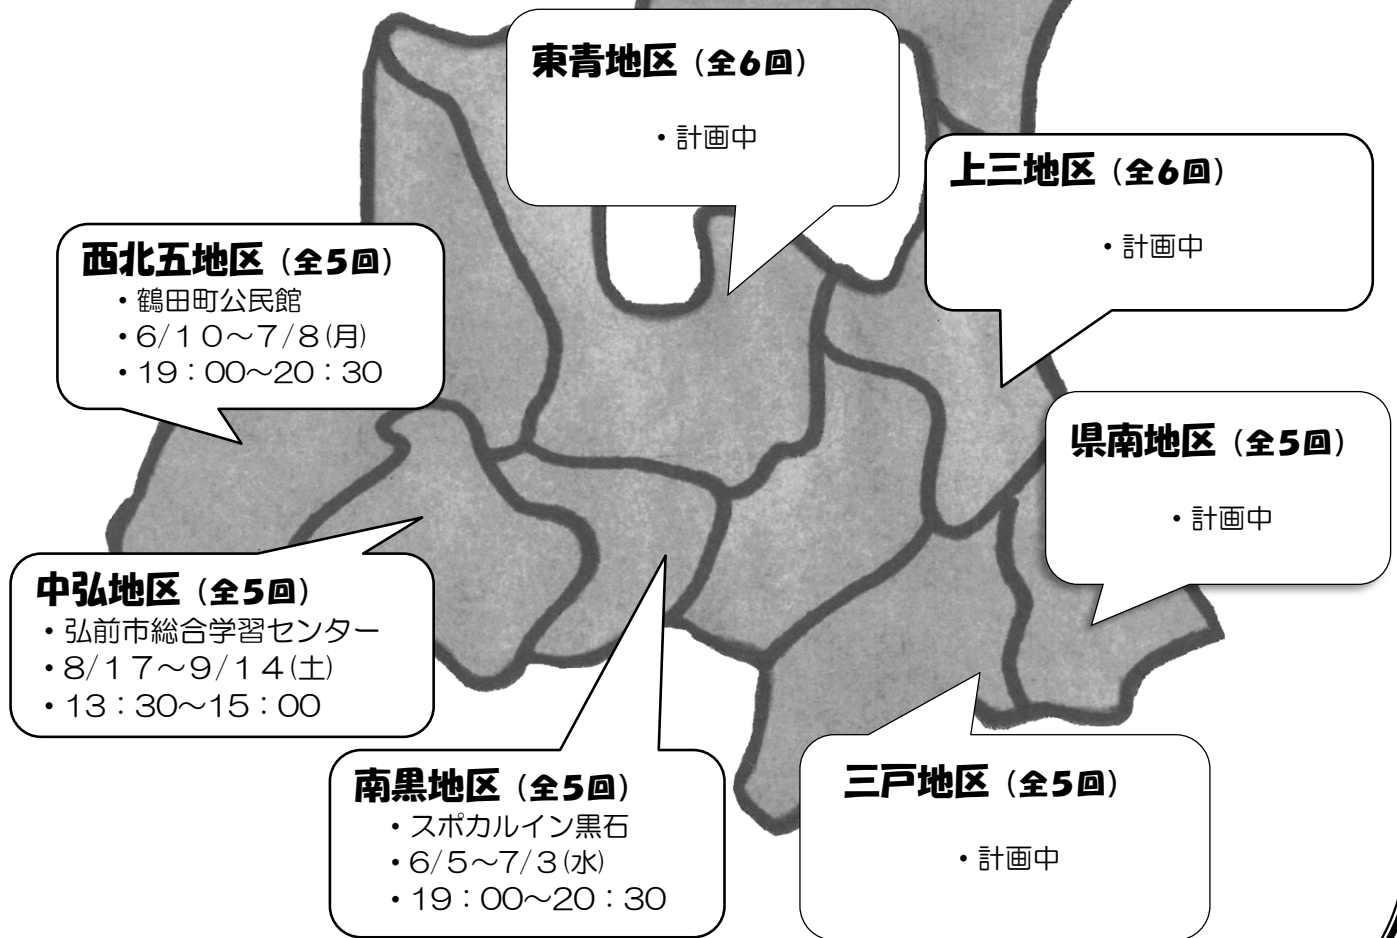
東青地区（全6回）
・計画中

上三地区（全6回）
・計画中

西北五地区（全5回）
・鶴田町公民館
・6/10～7/8(月)
・19：00～20：30

県南地区（全5回）
・計画中

中弘地区（全5回）
・弘前市総合学習センター
・8/17～9/14(土)
・13：30～15：00

南黒地区（全5回）
・スポカルイン黒石
・6/5～7/3(水)
・19：00～20：30

三戸地区（全5回）
・計画中